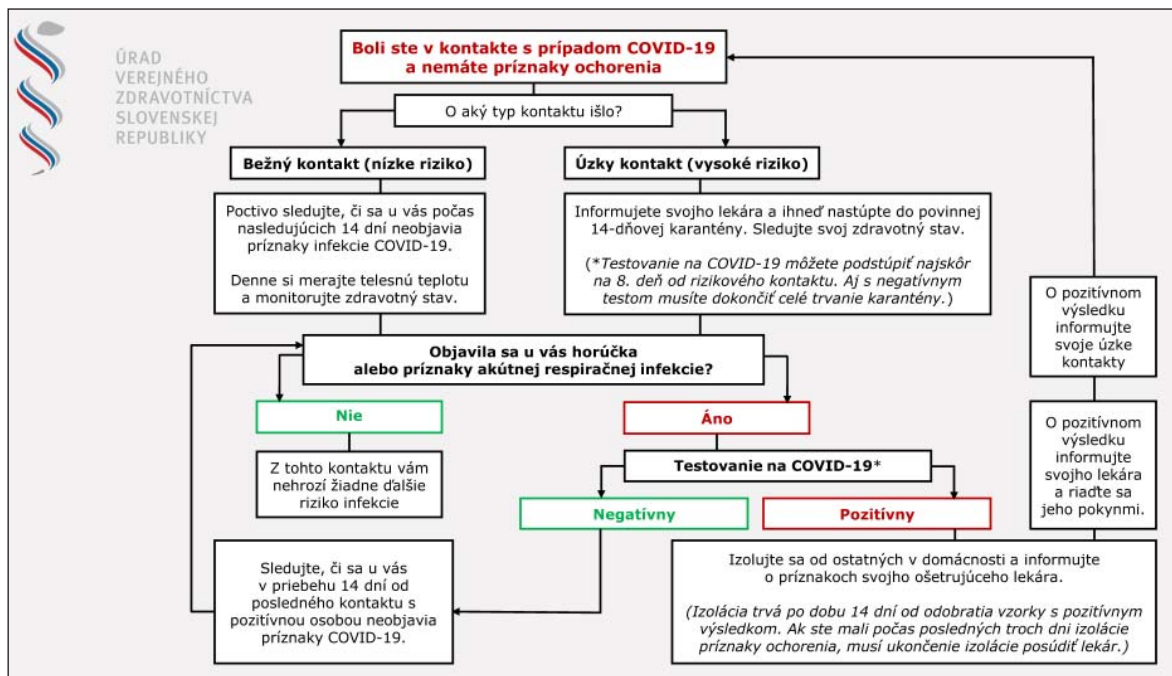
ÚRAD VEREJNÉHO ZDRAVOTNÍCTVA SLOVENSKEJ REPUBLIKY

Boli ste v kontakte s prípadom COVID-19 a nemáte príznaky ochorenia

O aký typ kontaktu išlo?

Bežný kontakt (nízke riziko)

Úzky kontakt (vysoké riziko)

Poctivo sledujte, či sa u vás počas nasledujúcich 14 dní neobjavia príznaky infekcie COVID-19.

Denne si merajte telesnú teplotu a monitorujte zdravotný stav.

Informujete svojho lekára a ihneď nastúpte do povinnej 14-dňovej karantény. Sledujte svoj zdravotný stav.

(*Testovanie na COVID-19 môžete podstúpiť najskôr na 8. deň od rizikového kontaktu. Aj s negatívnym testom musíte dokončiť celé trvanie karantény.)

O pozitívnom výsledku informujte svoje úzke kontakty

Objavila sa u vás horúčka alebo príznaky akútnej respiračnej infekcie?

Nie

Áno

O pozitívnom výsledku informujte svojho lekára a riaďte sa jeho pokynmi.

Z tohto kontaktu vám nehrozí žiadne ďalšie riziko infekcie

Testovanie na COVID-19*

Negatívny

Pozitívny

Sledujte, či sa u vás v priebehu 14 dní od posledného kontaktu s pozitívnou osobou neobjavia príznaky COVID-19.

Izolujte sa od ostatných v domácnosti a informujte o príznakoch svojho ošetrujúceho lekára.

(Izolácia trvá po dobu 14 dní od odobratia vzorky s pozitívnym výsledkom. Ak ste mali počas posledných troch dni izolácie príznaky ochorenia, musí ukončenie izolácie posúdiť lekár.)